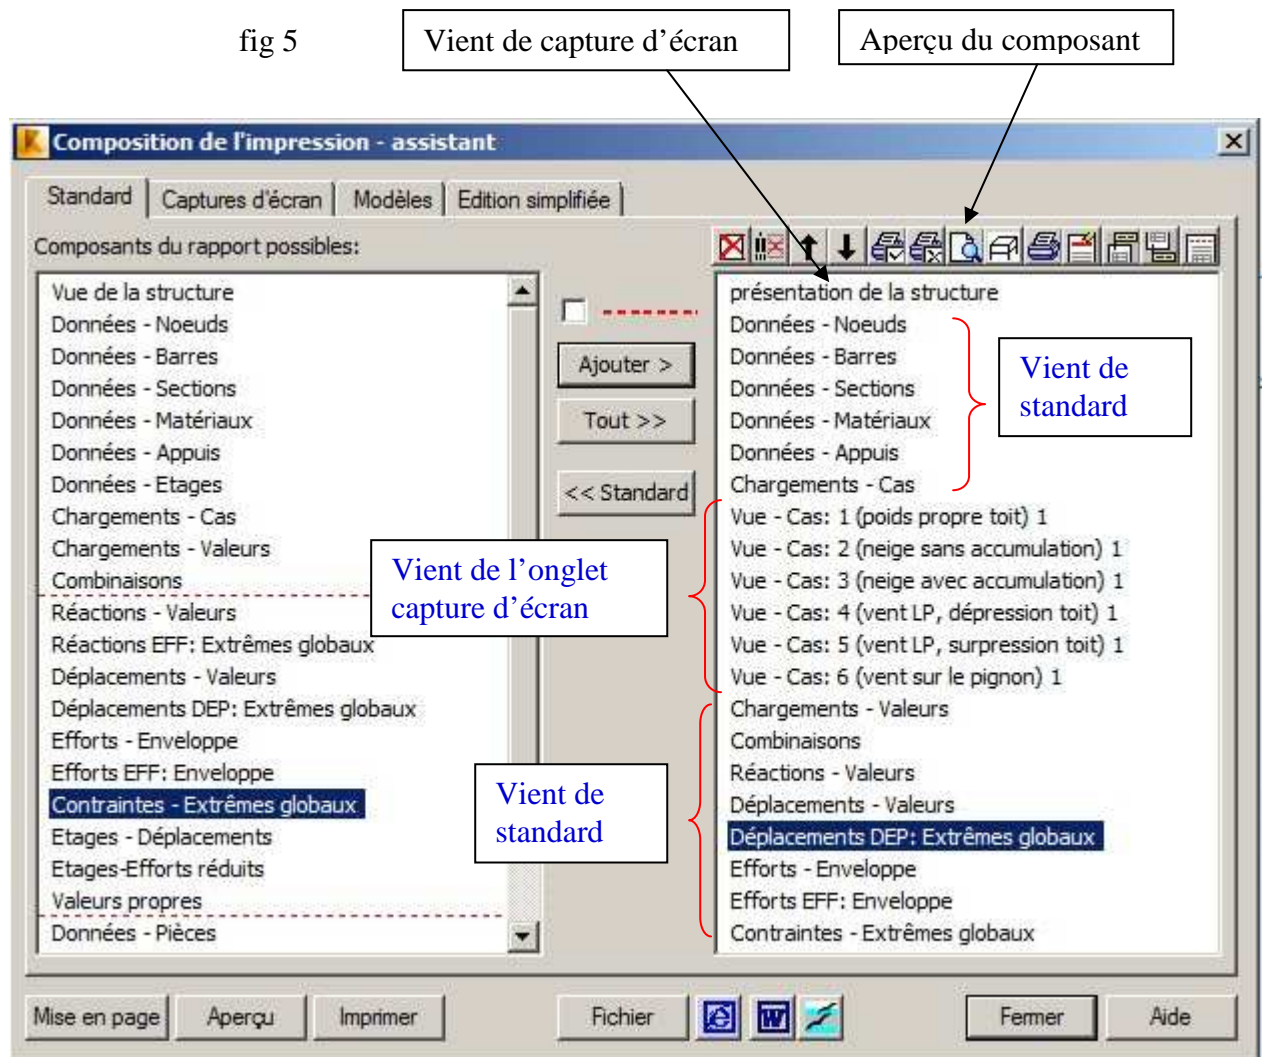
fig 5

Vient de capture d'écran

Aperçu du composant

Composition de l'impression - assistant

Standard | Captures d'écran | Modèles | Edition simplifiée

Composants du rapport possibles:

Vue de la structure
Données - Noeuds
Données - Barres
Données - Sections
Données - Matériaux
Données - Appuis
Données - Etages
Chargements - Cas
Chargements - Valeurs
Combinaisons
Réactions - Valeurs
Réactions EFF: Extrêmes globaux
Déplacements - Valeurs
Déplacements DEP: Extrêmes globaux
Efforts - Enveloppe
Efforts EFF: Enveloppe
Contraintes - Extrêmes globaux
Etages - Déplacements
Etages-Efforts réduits
Valeurs propres
Données - Pièces

Ajouter >

Tout >>

<< Standard

Vient de l'onglet capture d'écran

Vient de standard

présentation de la structure
Données - Noeuds
Données - Barres
Données - Sections
Données - Matériaux
Données - Appuis
Chargements - Cas
Vue - Cas: 1 (poids propre toit) 1
Vue - Cas: 2 (neige sans accumulation) 1
Vue - Cas: 3 (neige avec accumulation) 1
Vue - Cas: 4 (vent LP, dépression toit) 1
Vue - Cas: 5 (vent LP, surpression toit) 1
Vue - Cas: 6 (vent sur le pignon) 1
Chargements - Valeurs
Combinaisons
Réactions - Valeurs
Déplacements - Valeurs
Déplacements DEP: Extrêmes globaux
Efforts - Enveloppe
Efforts EFF: Enveloppe
Contraintes - Extrêmes globaux

Vient de standard

Mise en page | Aperçu | Imprimer | Fichier | Fermer | Aide